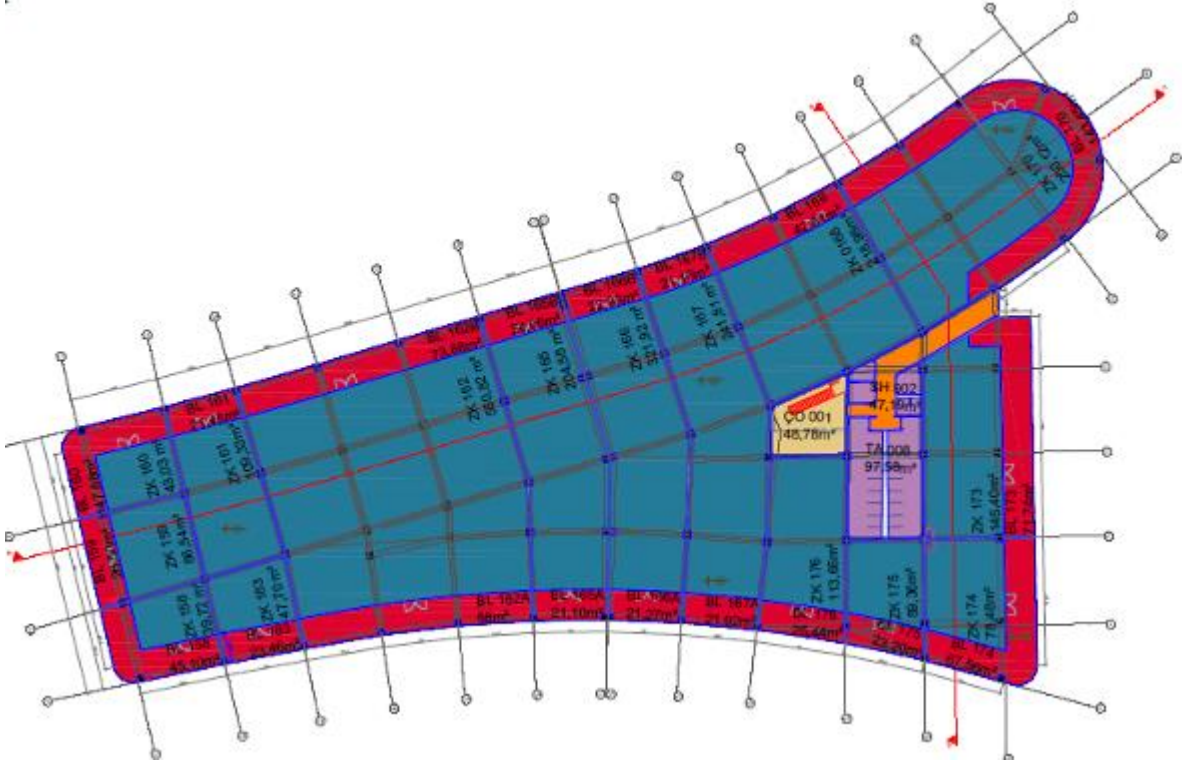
BL 161
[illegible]
BL 162B
73,66m²
BL 165B
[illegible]
BL 166B
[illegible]
BL 167B
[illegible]
BL 168
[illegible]
ZK 160
43,03 m²
ZK 161
109,30m²
ZK 162
160,92 m²
ZK 165
204,56 m²
ZK 166
301,92 m²
ZK 167
341,51 m²
ZK 0168
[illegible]
ZK 170
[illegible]
SH 002
47,19m²
ÇO 001
48,78m²
TA 008
97,58m²
ZK 159
86,34m²
ZK 158
39,72 m²
ZK 163
147,70m²
ZK 176
113,66m²
ZK 175
59,36m²
ZK 174
73,48m²
ZK 173
145,40m²
BL 173
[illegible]
BL 160
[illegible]
BL 159
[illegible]
BL 158
45,00m²
BL 163
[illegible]
BL 162A
58m²
BL 165A
21,10m²
BL 166A
21,20m²
BL 167A
21,60m²
BL 176
24,44m²
BL 175
22,20m²
BL 174
37,30m²